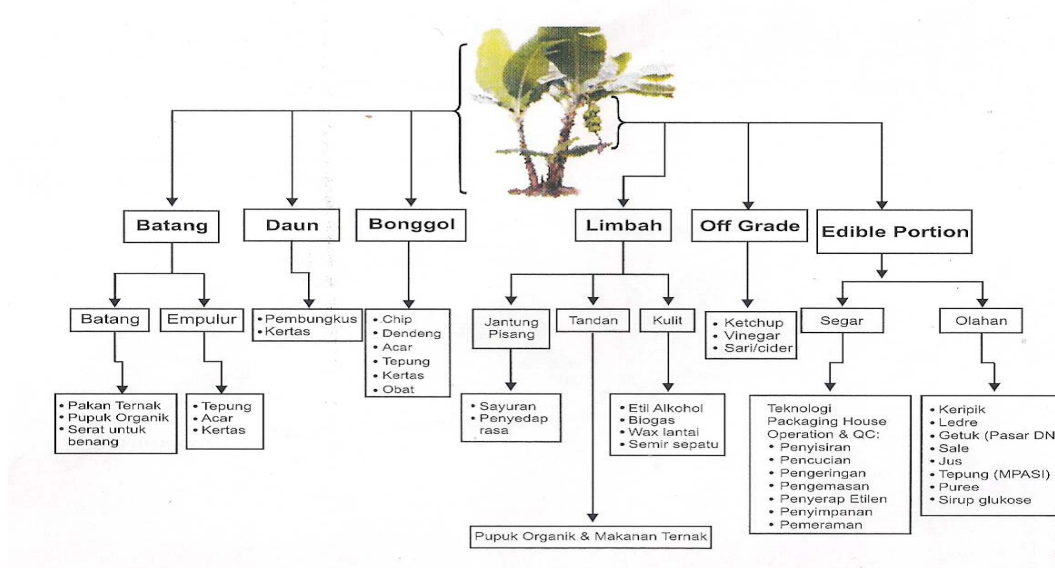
Batang

Daun

Bonggol

Limbah

Off Grade

Edible Portion

Batang

Empulur

• Pembungkus
• Kertas

• Chip
• Dendeng
• Acar
• Tepung
• Kertas
• Obat

Jantung Pisang

Tandan

Kulit

• Ketchup
• Vinegar
• Sari/cider

Segar

Olahan

• Pakan Ternak
• Pupuk Organik
• Serat untuk benang

• Tepung
• Acar
• Kertas

• Sayuran
• Penyedap rasa

• Etil Alkohol
• Biogas
• Wax lantai
• Semir sepatu

Teknologi Packaging House Operation & QC:
• Penyisiran
• Pencucian
• Pengeringan
• Pengemasan
• Penyerap Etilen
• Penyimpanan
• Pemeraman

• Keripik
• Ledre
• Getuk (Pasar DN
• Sale
• Jus
• Tepung (MPASI)
• Puree
• Sirup glukose

Pupuk Organik & Makanan Ternak